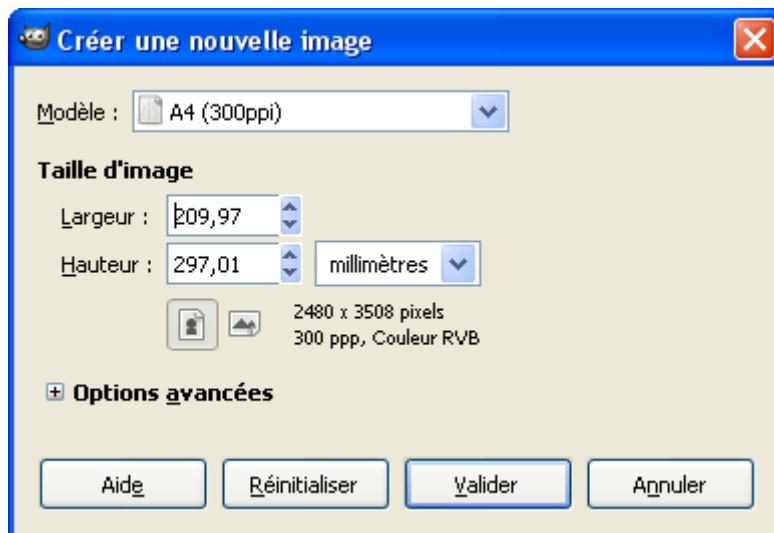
Créer une nouvelle image

Modèle : A4 (300ppi)

Taille d'image

Largeur : 209,97

Hauteur : 297,01 millimètres

2480 x 3508 pixels
300 ppp, Couleur RVB

Options avancées

Aide Réinitialiser Valider Annuler